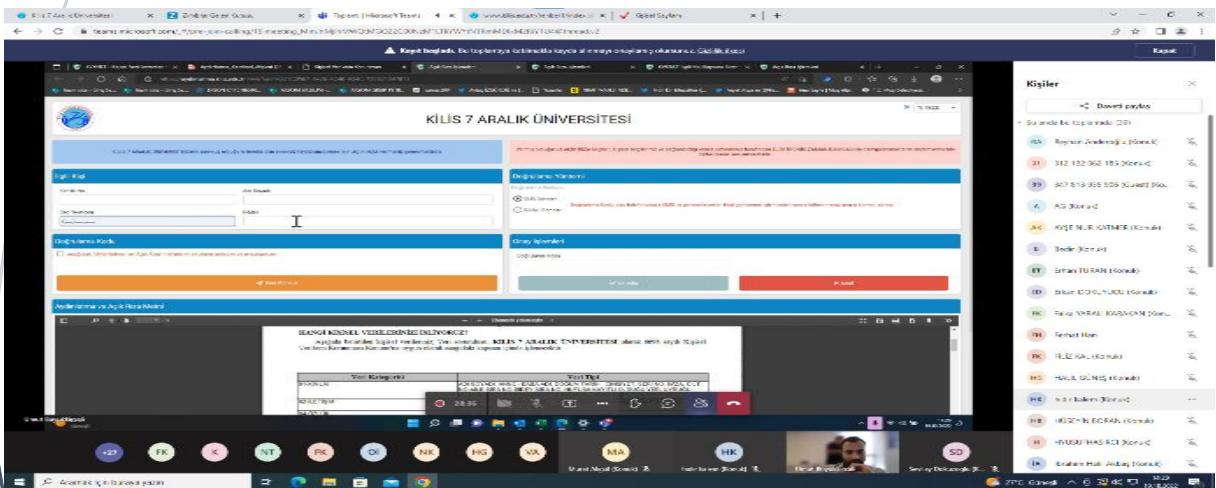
Kayıt başladı. Bu toplantıya katılmakla kayda alınmayı onaylamış olursunuz. Gizlilik ilkesi

Kayıt

KİLİS 7 ARALIK ÜNİVERSİTESİ

Kişiler

Daveti paylaş

Şu anda bu toplantıda (39)

Reyhan Andaçoğlu (Konuk)

312 122 362 185 (Konuk)

AS (Konuk)

AYŞE NUR KATMER (Konuk)

Bedir (Konuk)

Erhan TURAN (Konuk)

Fatma YAKALI KARACAN (Konuk)

Ferhat Han

FİLİZ KAL (Konuk)

HALİL GÜNEŞ (Konuk)

HÜSEYİN BOĞAN (Konuk)

HÜSEYİN HASTÜRK (Konuk)

İbrahim Halil Akbaş (Konuk)

Kişisel Bilgi

Doğrulama Yöntemi

Doğrulama Kodu

Onay İşlemleri

Aydınlatma ve Açık Rıza Metni

HANGİ KİŞİSEL VERİLERİNİZİ İŞLİYORUZ?

Aşağıda belirtilen kişisel verileriniz, Veri sorumlusu KİLİS 7 ARALIK ÜNİVERSİTESİ olarak 6698 sayılı Kişisel Verilerin Korunması Kanunu'na uygun olarak aşağıda kapsam içinde işlenmektedir.

| Veri Kategorisi | Veri Tipi |
|---|---|
| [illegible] | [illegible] |

28:35

+27 FK K NT FK OI NK HG VA MA HK SD

Aramak için buraya yazın

27°C Güneşli